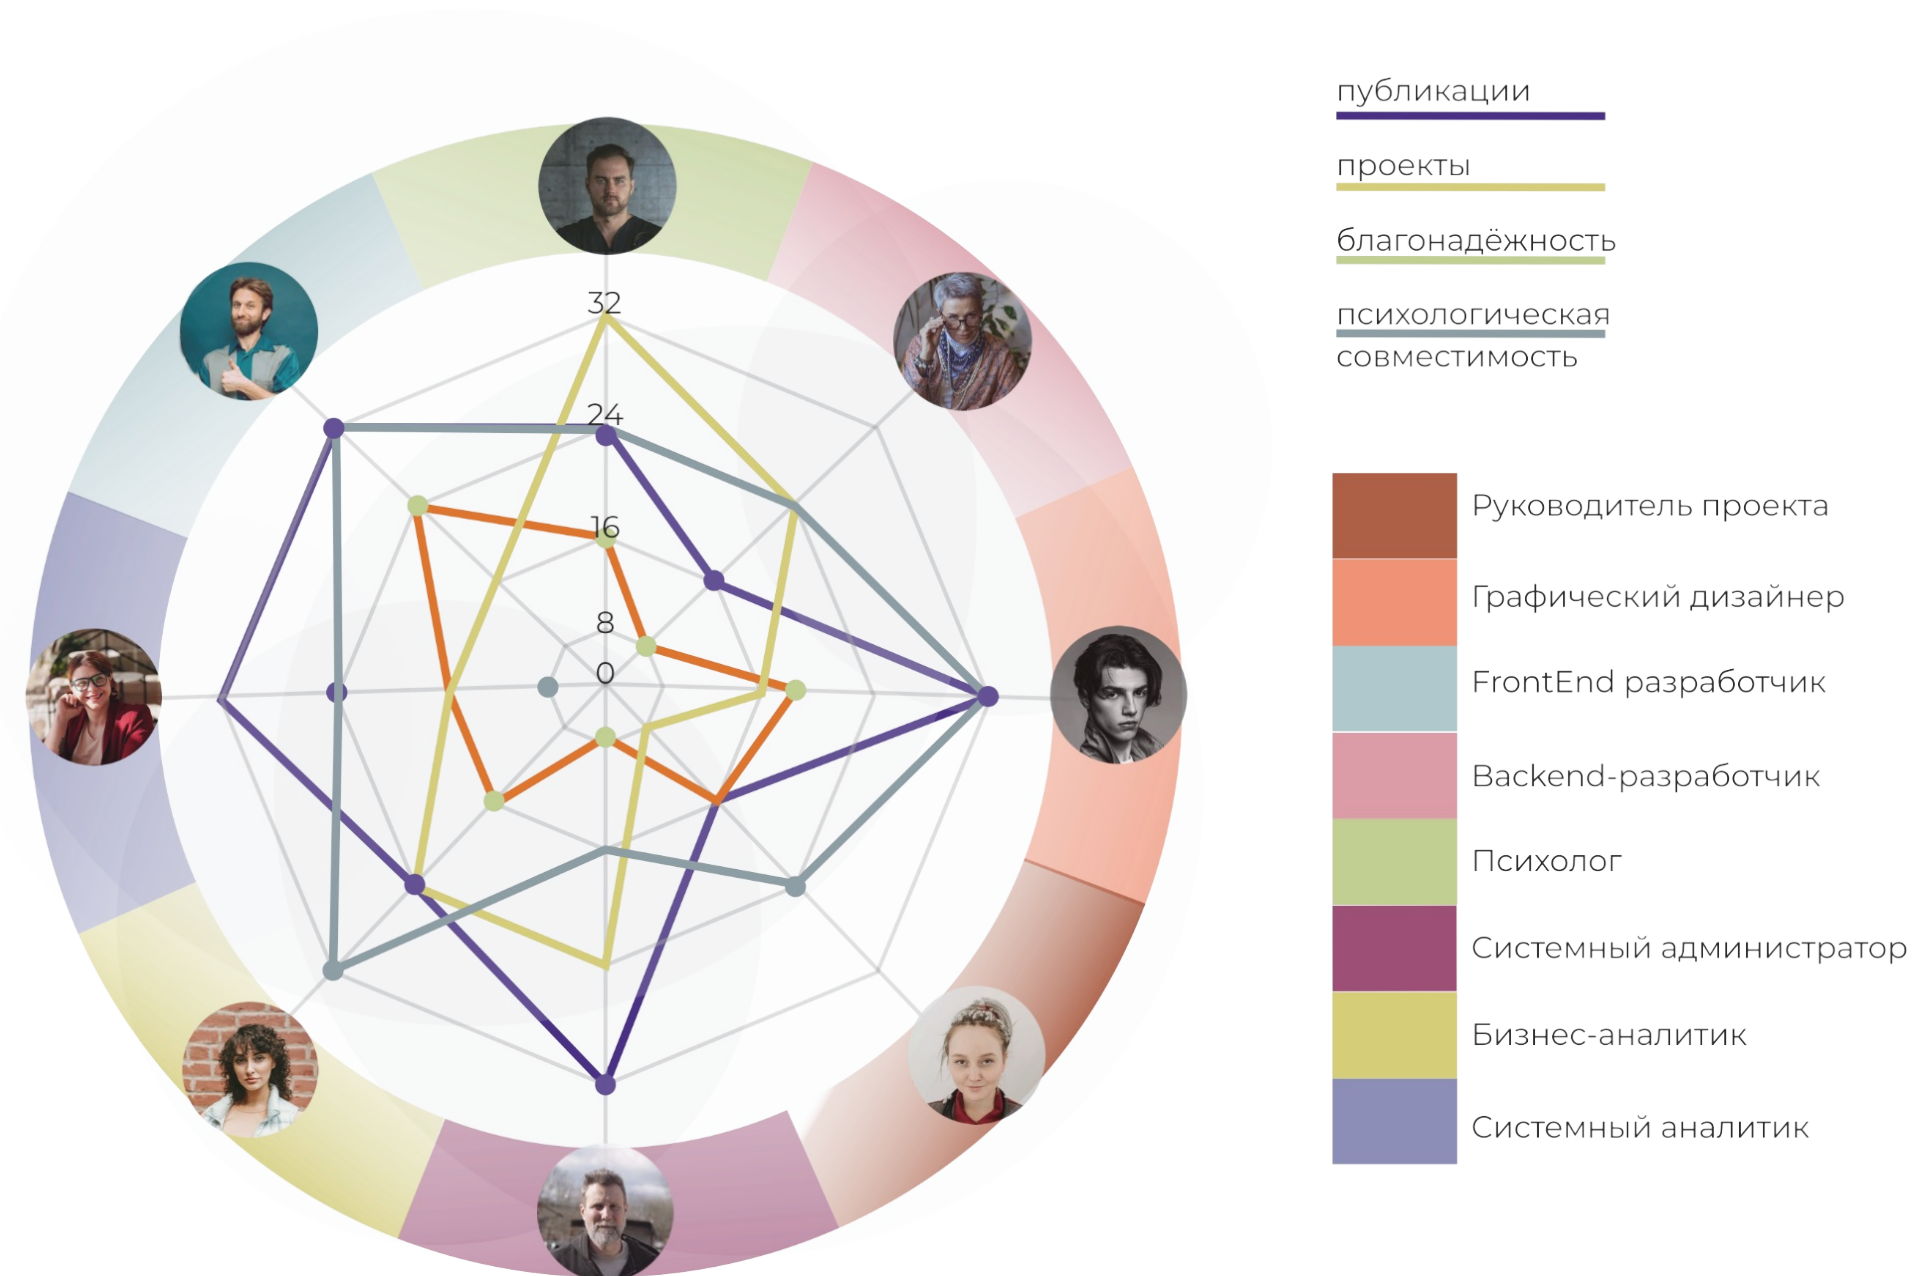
32
24
16
8
0

публикации
проекты
благонадёжность
психологическая совместимость

Руководитель проекта
Графический дизайнер
FrontEnd разработчик
Backend-разработчик
Психолог
Системный администратор
Бизнес-аналитик
Системный аналитик